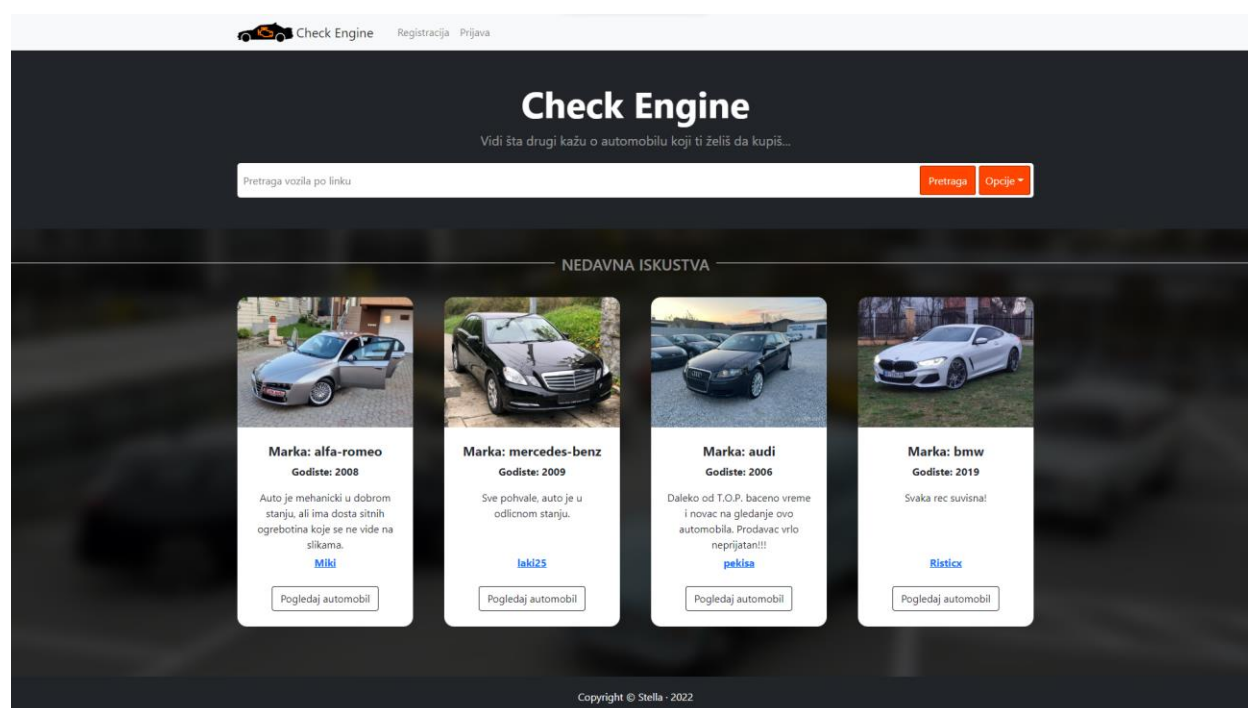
Check Engine Registracija Prijava

Check Engine

Vidi šta drugi kažu o automobilu koji ti želiš da kupiš...

Pretraga vozila po linku

Pretraga Opcije

NEDAVNA ISKUSTVA

Marka: alfa-romeo

Godiste: 2008

Auto je mehanicki u dobrom stanju, ali ima dosta sitnih ogrebotina koje se ne vide na slikama.

Miki

Pogledaj automobil

Marka: mercedes-benz

Godiste: 2009

Sve pohvale, auto je u odlicnom stanju.

laki25

Pogledaj automobil

Marka: audi

Godiste: 2006

Daleko od T.O.P. baceno vreme i novac na gledanje ovo automobila. Prodavac vrlo neprijatan!!!

pekisa

Pogledaj automobil

Marka: bmw

Godiste: 2019

Svaka rec suvisna!

Risticx

Pogledaj automobil

Copyright © Stella · 2022